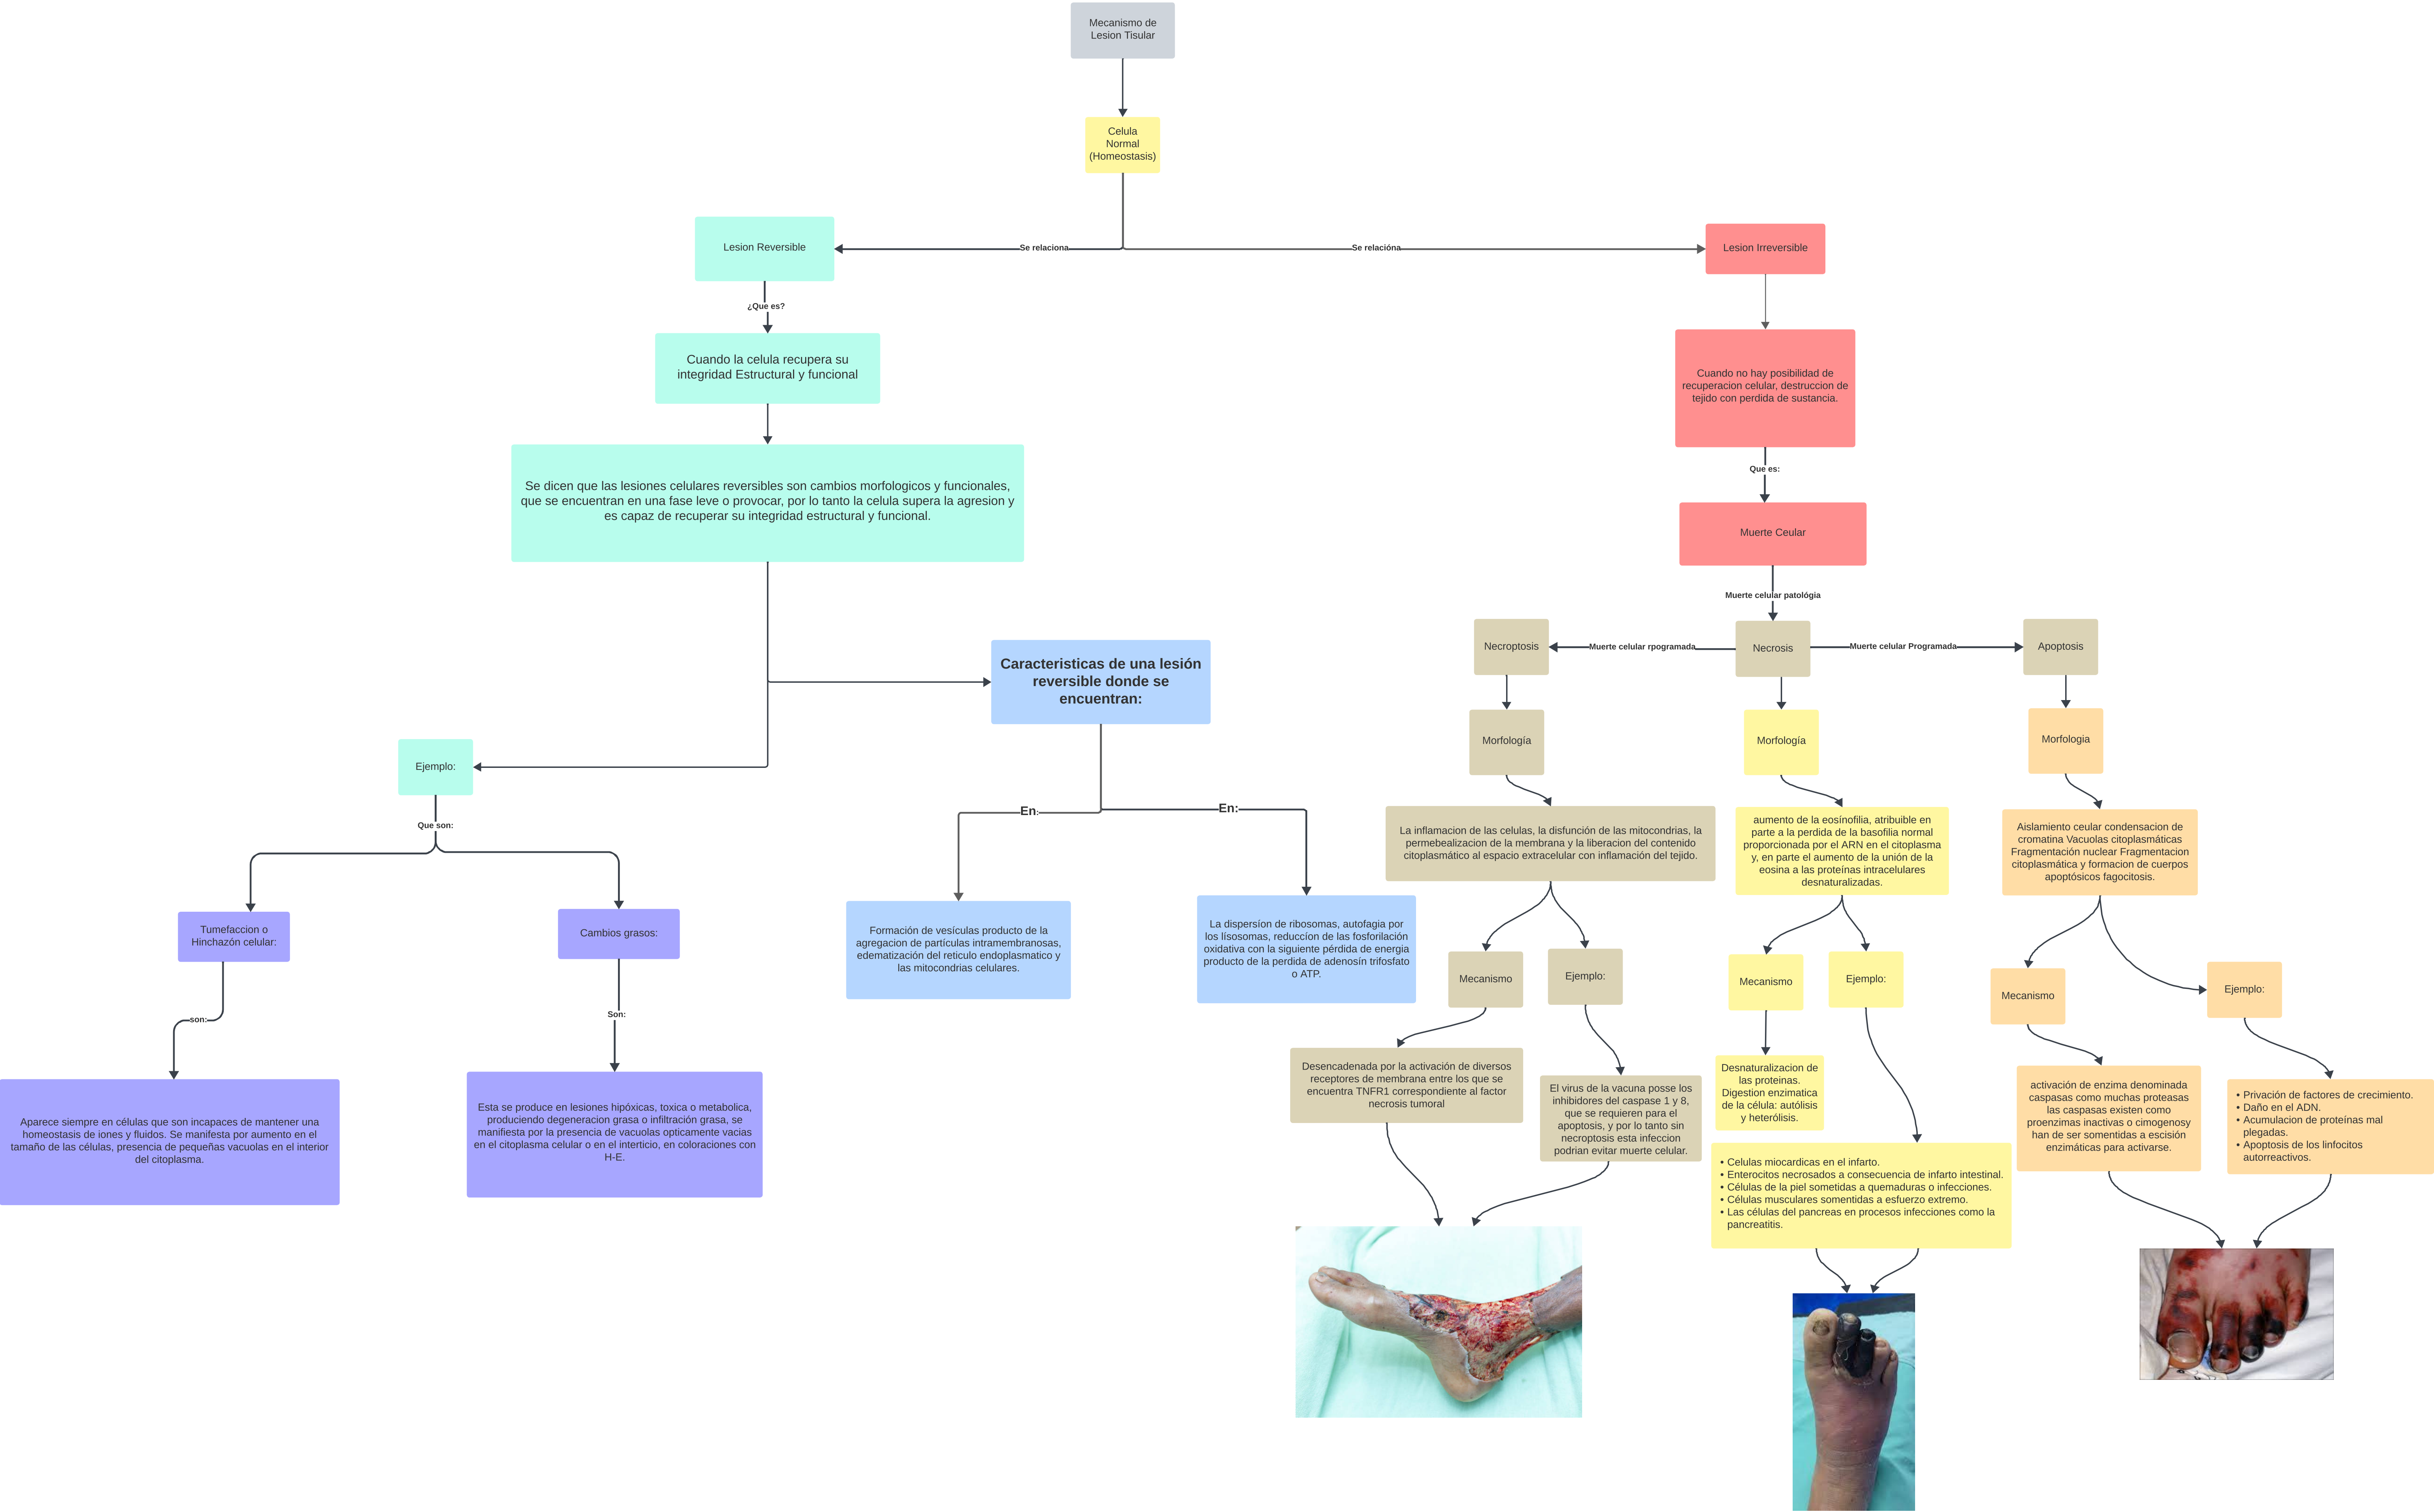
Mecanismo de Lesion Tisular

Celula Normal (Homeostasis)

Se relaciona

Se relacióna

Lesion Reversible

Lesion Irreversible

¿Que es?

Cuando la celula recupera su integridad Estructural y funcional

Cuando no hay posibilidad de recuperacion celular, destruccion de tejido con perdida de sustancia.

Se dicen que las lesiones celulares reversibles son cambios morfologicos y funcionales, que se encuentran en una fase leve o provocar, por lo tanto la celula supera la agresion y es capaz de recuperar su integridad estructural y funcional.

Que es:

Muerte Ceular

Muerte celular patológia

Necroptosis

Muerte celular rpogramada

Necrosis

Muerte celular Programada

Apoptosis

Caracteristicas de una lesión reversible donde se encuentran:

Morfología

Morfología

Morfologia

Ejemplo:

Que son:

En:

En:

La inflamacion de las celulas, la disfunción de las mitocondrias, la permebealizacion de la membrana y la liberacion del contenido citoplasmático al espacio extracelular con inflamación del tejido.

aumento de la eosinofilia, atribuible en parte a la perdida de la basofilia normal proporcionada por el ARN en el citoplasma y, en parte el aumento de la unión de la eosina a las proteínas intracelulares desnaturalizadas.

Aislamiento ceular condensacion de cromatina Vacuolas citoplasmáticas Fragmentación nuclear Fragmentacion citoplasmática y formacion de cuerpos apoptósicos fagocitosis.

Tumefaccion o Hinchazón celular:

Cambios grasos:

Formación de vesículas producto de la agregacion de partículas intramembranosas, edematización del retículo endoplasmatico y las mitocondrias celulares.

La dispersión de ribosomas, autofagia por los lisosomas, reduccion de las fosforilación oxidativa con la siguiente pérdida de energia producto de la perdida de adenosín trifosfato o ATP.

Mecanismo

Ejemplo:

Mecanismo

Ejemplo:

Mecanismo

Ejemplo:

son:

Son:

Desencadenada por la activación de diversos receptores de membrana entre los que se encuentra TNFR1 correspondiente al factor necrosis tumoral

El virus de la vacuna posse los inhibidores del caspase 1 y 8, que se requieren para el apoptosis, y por lo tanto sin necroptosis esta infeccion podrian evitar muerte celular.

Desnaturalizacion de las proteinas. Digestion enzimatica de la célula: autólisis y heterólisis.

activación de enzima denominada caspasas como muchas proteasas las caspasas existen como proenzimas inactivas o cimogenosy han de ser sometidas a escisión enzimáticas para activarse.

• Privación de factores de crecimiento.
• Daño en el ADN.
• Acumulacion de proteínas mal plegadas.
• Apoptosis de los linfocitos autorreactivos.

Aparece siempre en células que son incapaces de mantener una homeostasis de iones y fluidos. Se manifiesta por aumento en el tamaño de las células, presencia de pequeñas vacuolas en el interior del citoplasma.

Esta se produce en lesiones hipóxicas, toxica o metabolica, produciendo degeneracion grasa o infiltración grasa, se manifiesta por la presencia de vacuolas opticamente vacias en el citoplasma celular o en el intersticio, en coloraciones con H-E.

• Celulas miocardicas en el infarto.
• Enterocitos necrosados a consecuencia de infarto intestinal.
• Células de la piel sometidas a quemaduras o infecciones.
• Células musculares somentidas a esfuerzo extremo.
• Las células del pancreas en procesos infecciones como la pancreatitis.